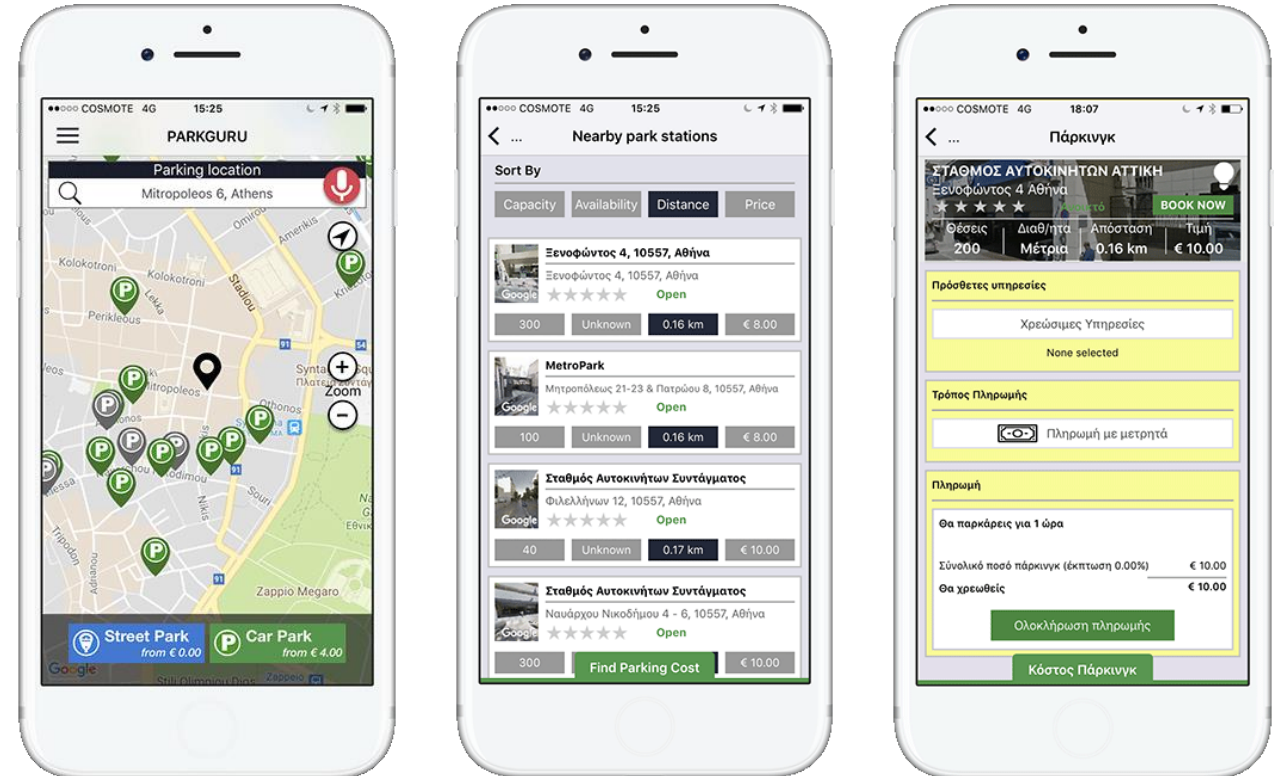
●●○○○ COSMOTE 4G 15:25

PARKGURU

Parking location

Mitropoleos 6, Athens

Omirou

Amerikis

Kolokotroni

Kolokotroni

Lekka

Stadiou

Perikleous

Mitropoleos

Syntagma Square

Othonos

Zoom

Ermou

Nikis

Souri

Tripodon

Zappio Megaro

Street Park
from € 0.00

Car Park
from € 4.00

Google

Stili Olimpiou Dios

Zappeio

●●○○○ COSMOTE 4G 15:25

...

Nearby park stations

Sort By

Capacity | Availability | Distance | Price

Ξενοφώντος 4, 10557, Αθήνα
Ξενοφώντος 4, 10557, Αθήνα
Google
Open
300 | Unknown | 0.16 km | € 8.00

MetroPark
Μητροπόλεως 21-23 & Πατρώου 8, 10557, Αθήνα
Google
Open
100 | Unknown | 0.16 km | € 8.00

Σταθμός Αυτοκινήτων Συντάγματος
Φιλελλήνων 12, 10557, Αθήνα
Google
Open
40 | Unknown | 0.17 km | € 10.00

Σταθμός Αυτοκινήτων Συντάγματος
Ναυάρχου Νικοδήμου 4 - 6, 10557, Αθήνα
Google
Open
300 | € 10.00

Find Parking Cost

●●○○○ COSMOTE 4G 18:07

...

Πάρκινγκ

ΣΤΑΘΜΟΣ ΑΥΤΟΚΙΝΗΤΩΝ ΑΤΤΙΚΗ
Ξενοφώντος 4 Αθήνα
Ανοιχτό
BOOK NOW

| Θέσεις | Διαθ/ητα | Απόσταση | Τιμή |
|---|---|---|---|
| 200 | Μέτρια | 0.16 km | € 10.00 |

Πρόσθετες υπηρεσίες

Χρεώσιμες Υπηρεσίες

None selected

Τρόπος Πληρωμής

Πληρωμή με μετρητά

Πληρωμή

Θα παρκάρεις για 1 ώρα

Συνολικό ποσό πάρκινγκ (έκπτωση 0.00%) € 10.00

Θα χρεωθείς € 10.00

Ολοκλήρωση πληρωμής

Κόστος Πάρκινγκ